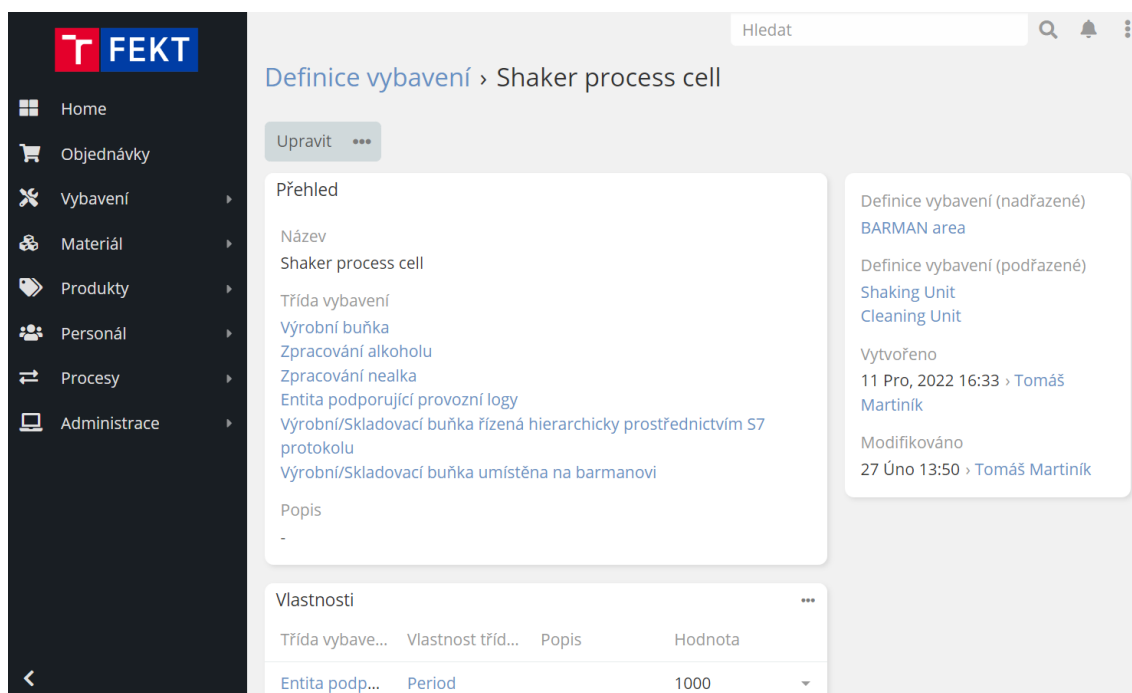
T FEKT

Home
Objednávky
Vybavení
Materiál
Produkty
Personál
Procesy
Administrace

Hledat

Definice vybavení › Shaker process cell

Upravit •••

Přehled

Název
Shaker process cell

Třída vybavení
Výrobní buňka
Zpracování alkoholu
Zpracování nealka
Entita podporující provozní logy
Výrobní/Skladovací buňka řízená hierarchicky prostřednictvím S7 protokolu
Výrobní/Skladovací buňka umístěna na barmanovi

Popis
-

Definice vybavení (nadřazené)
BARMAN area

Definice vybavení (podřazené)
Shaking Unit
Cleaning Unit

Vytvořeno
11 Pro, 2022 16:33 › Tomáš Martiník

Modifikováno
27 Úno 13:50 › Tomáš Martiník

Vlastnosti •••

| Třída vybave... | Vlastnost tříd... | Popis | Hodnota |
|---|---|---|---|
| Entita podp... | Period | | 1000 |